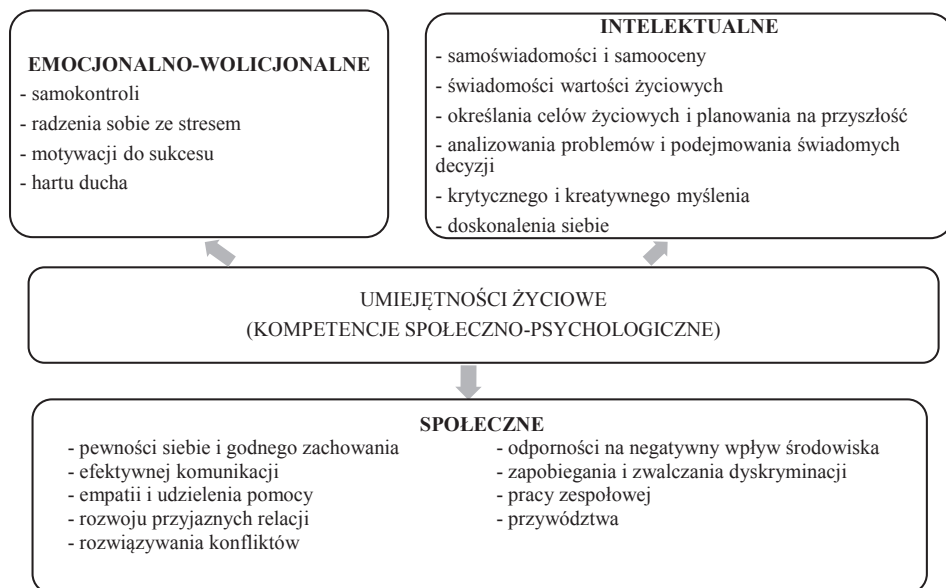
EMOCJONALNO-WOLICJONALNE
- samokontroli
- radzenia sobie ze stresem
- motywacji do sukcesu
- hartu ducha

INTELEKTUALNE
- samoświadomości i samooceny
- świadomości wartości życiowych
- określania celów życiowych i planowania na przyszłość
- analizowania problemów i podejmowania świadomych decyzji
- krytycznego i kreatywnego myślenia
- doskonalenia siebie

UMIEJĘTNOŚCI ŻYCIOWE
(KOMPETENCJE SPOŁECZNO-PSYCHOLOGICZNE)

SPOŁECZNE
- pewności siebie i godnego zachowania
- efektywnej komunikacji
- empatii i udzielenia pomocy
- rozwoju przyjaznych relacji
- rozwiązywania konfliktów

- odporności na negatywny wpływ środowiska
- zapobiegania i zwalczania dyskryminacji
- pracy zespołowej
- przywództwa